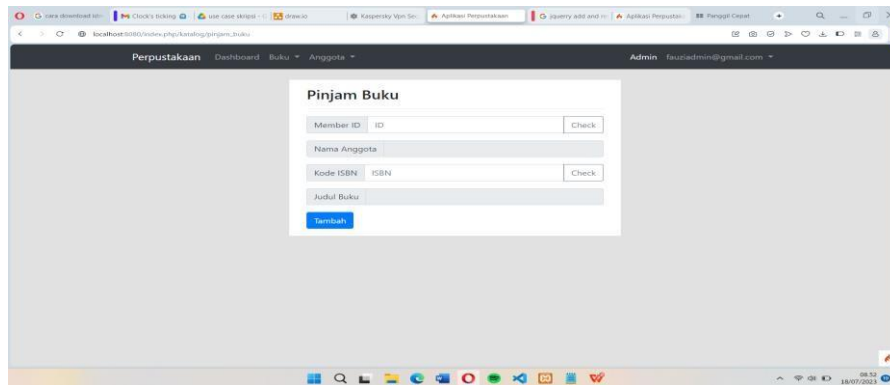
G cara download ste | Clock's ticking | use case skripsi | draw.io | Kaspersky Vpn Sc | Aplikasi Perpustakaan | G jquery add and | Aplikasi Perpustak | Panggil Cepat

localhost:8080/index.php/katalog/pinjam_buku

Perpustakaan Dashboard Buku ▾ Anggota ▾ Admin fauziadmin@gmail.com ▾

Pinjam Buku

Member ID ID Check

Nama Anggota

Kode ISBN ISBN Check

Judul Buku

Tambah

08.52
18/07/2023